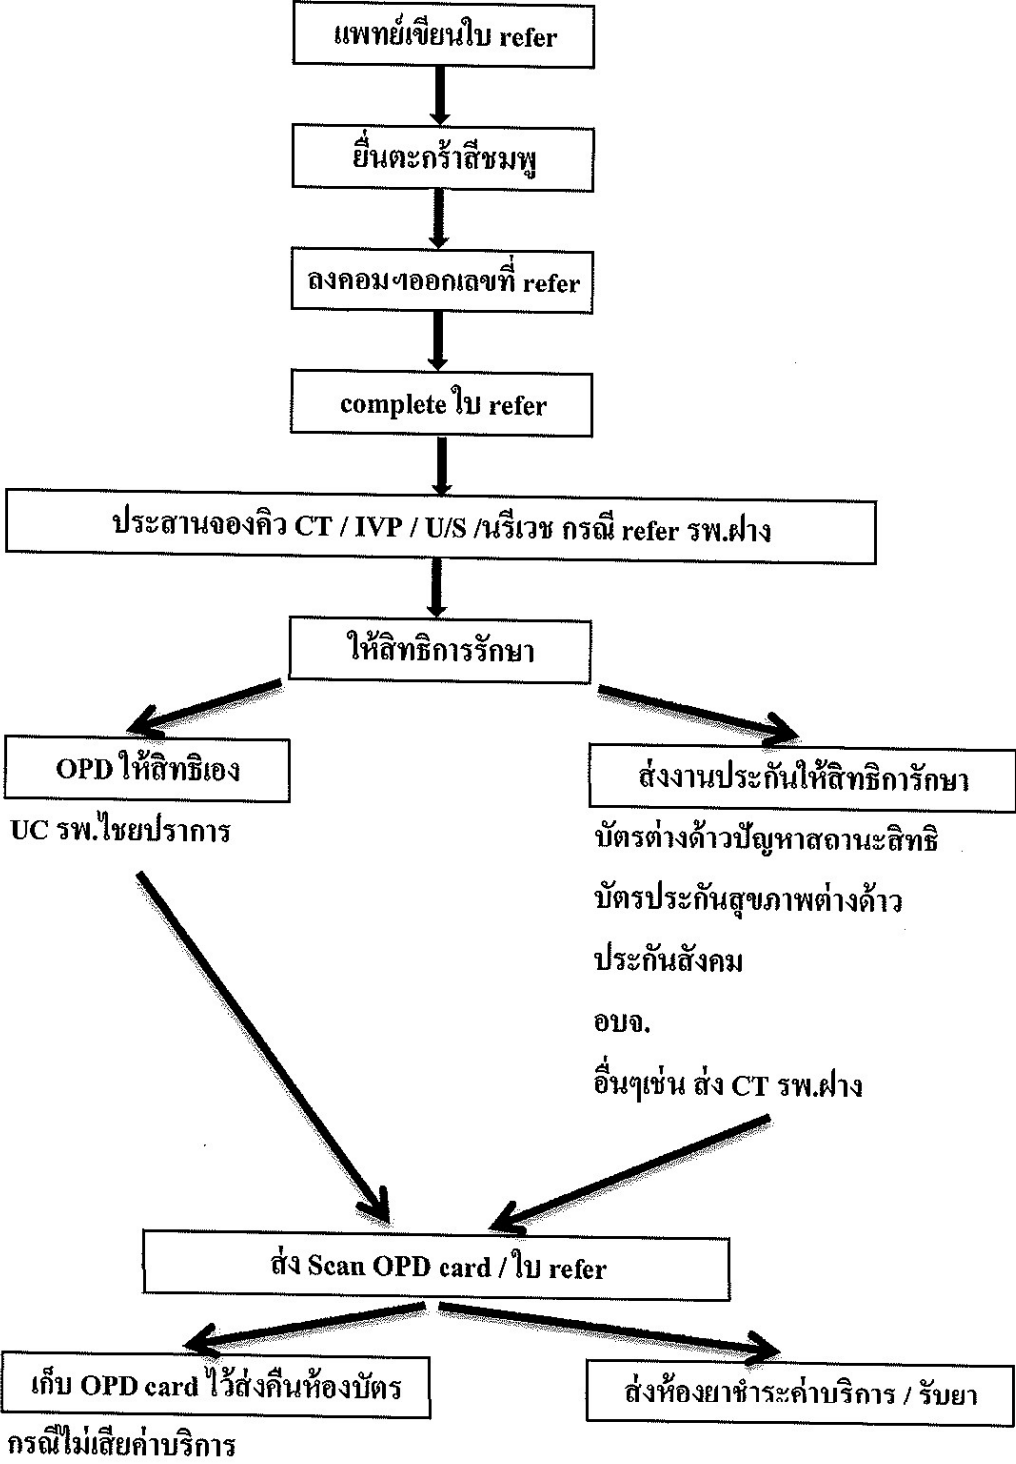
แพทย์เขียนใบ refer

ยื่นตะกร้าสีชมพู

ลงคอมฯออกเลขที่ refer

complete ใบ refer

ประสานจองคิว CT / IVP / U/S /นรีเวช กรณี refer รพ.ฝาง

ให้สิทธิการรักษา

OPD ให้สิทธิเอง

UC รพ.ไชยปราการ

ส่งงานประกันให้สิทธิการักษา

บัตรต่างด้าวปัญหาสถานะสิทธิ

บัตรประกันสุขภาพต่างด้าว

ประกันสังคม

อบจ.

อื่นๆเช่น ส่ง CT รพ.ฝาง

ส่ง Scan OPD card / ใบ refer

เก็บ OPD card ไว้ส่งคืนห้องบัตร

กรณีไม่เสียค่าบริการ

ส่งห้องยาชำระค่าบริการ / รับยา